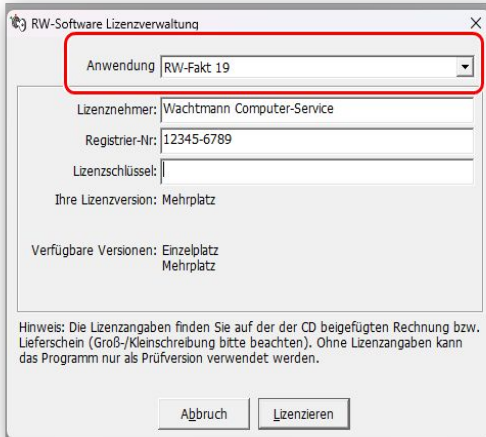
RW-Software Lizenzverwaltung

×

Anwendung RW-Fakt 19

Lizenznehmer: Wachtmann Computer-Service

Registrier-Nr: 12345-6789

Lizenzschlüssel:

Ihre Lizenzversion: Mehrplatz

Verfügbare Versionen: Einzelplatz
Mehrplatz

Hinweis: Die Lizenzangaben finden Sie auf der der CD beigefügten Rechnung bzw. Lieferschein (Groß-/Kleinschreibung bitte beachten). Ohne Lizenzangaben kann das Programm nur als Prüfversion verwendet werden.

Abbruch

Lizenzieren